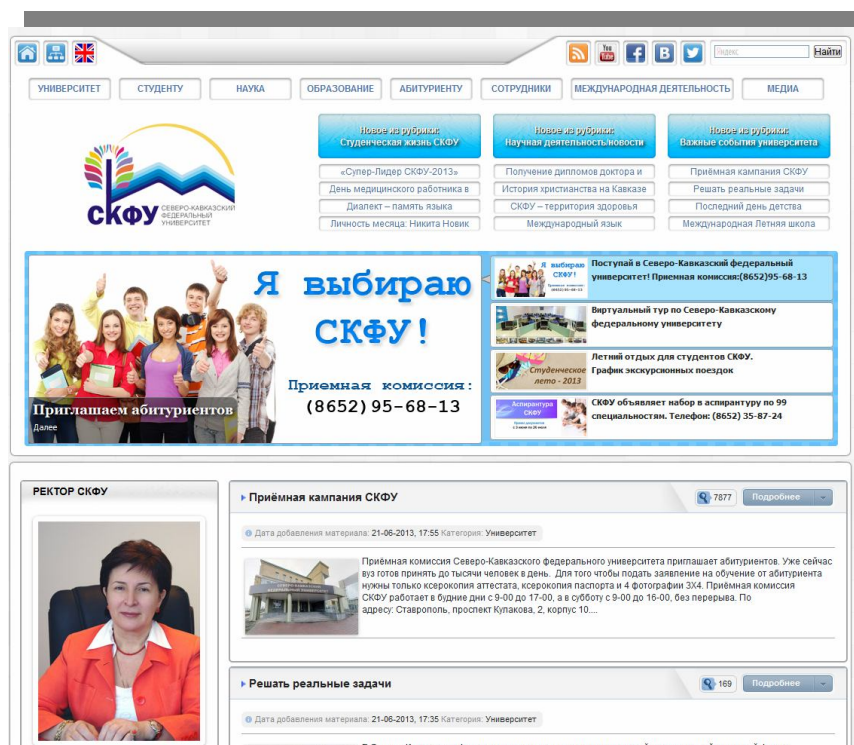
Яндекс Найти

УНИВЕРСИТЕТ СТУДЕНТУ НАУКА ОБРАЗОВАНИЕ АБИТУРИЕНТУ СОТРУДНИКИ МЕЖДУНАРОДНАЯ ДЕЯТЕЛЬНОСТЬ МЕДИА

СКФУ СЕВЕРО-КАВКАЗСКИЙ ФЕДЕРАЛЬНЫЙ УНИВЕРСИТЕТ

Новое из рубрики: Студенческая жизнь СКФУ
«Супер-Лидер СКФУ-2013»
День медицинского работника в
Диалект – память языка
Личность месяца: Никита Новик

Новое из рубрики: Научная деятельность новости
Получение дипломов доктора и
История христианства на Кавказе
СКФУ – территория здоровья
Международный язык

Новое из рубрики: Важные события университета
Приёмная кампания СКФУ
Решать реальные задачи
Последний день детства
Международная Летняя школа

Я выбираю СКФУ!
Приемная комиссия:
(8652) 95-68-13
Приглашаем абитуриентов
Далее

Поступай в Северо-Кавказский федеральный университет! Приемная комиссия:(8652)95-68-13
Виртуальный тур по Северо-Кавказскому федеральному университету
Студенческое лето - 2013
Летний отдых для студентов СКФУ. График экскурсионных поездок
Аспирантура СКФУ
СКФУ объявляет набор в аспирантуру по 99 специальностям. Телефон: (8652) 35-87-24

РЕКТОР СКФУ

Приёмная кампания СКФУ
7877 Подробнее
Дата добавления материала: 21-06-2013, 17:55 Категория: Университет
Приёмная комиссия Северо-Кавказского федерального университета приглашает абитуриентов. Уже сейчас вуз готов принять до тысячи человек в день. Для того чтобы подать заявление на обучение от абитуриента нужны только ксерокопия аттестата, ксерокопия паспорта и 4 фотографии 3Х4. Приемная комиссия СКФУ работает в будние дни с 9-00 до 17-00, а в субботу с 9-00 до 16-00, без перерыва. По адресу: Ставрополь, проспект Кулакова, 2, корпус 10....

Решать реальные задачи
169 Подробнее
Дата добавления материала: 21-06-2013, 17:35 Категория: Университет